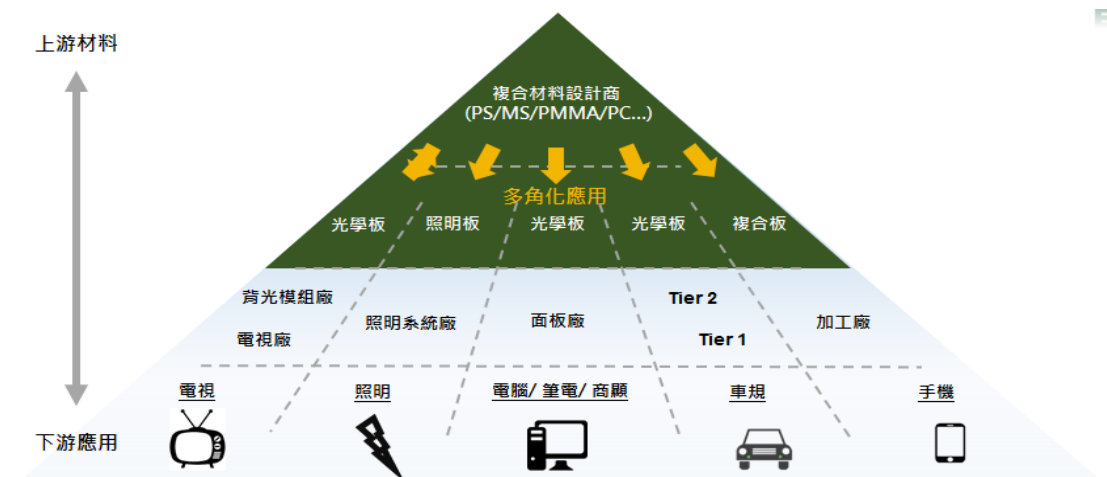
上游材料

複合材料設計商
(PS/MS/PMMA/PC...)

多角化應用

光學板　照明板　光學板　光學板　複合板

背光模組廠
電視廠

照明系統廠

面板廠

Tier 2
Tier 1

加工廠

電視　照明　電腦/ 筆電/ 商顯　車規　手機

下游應用